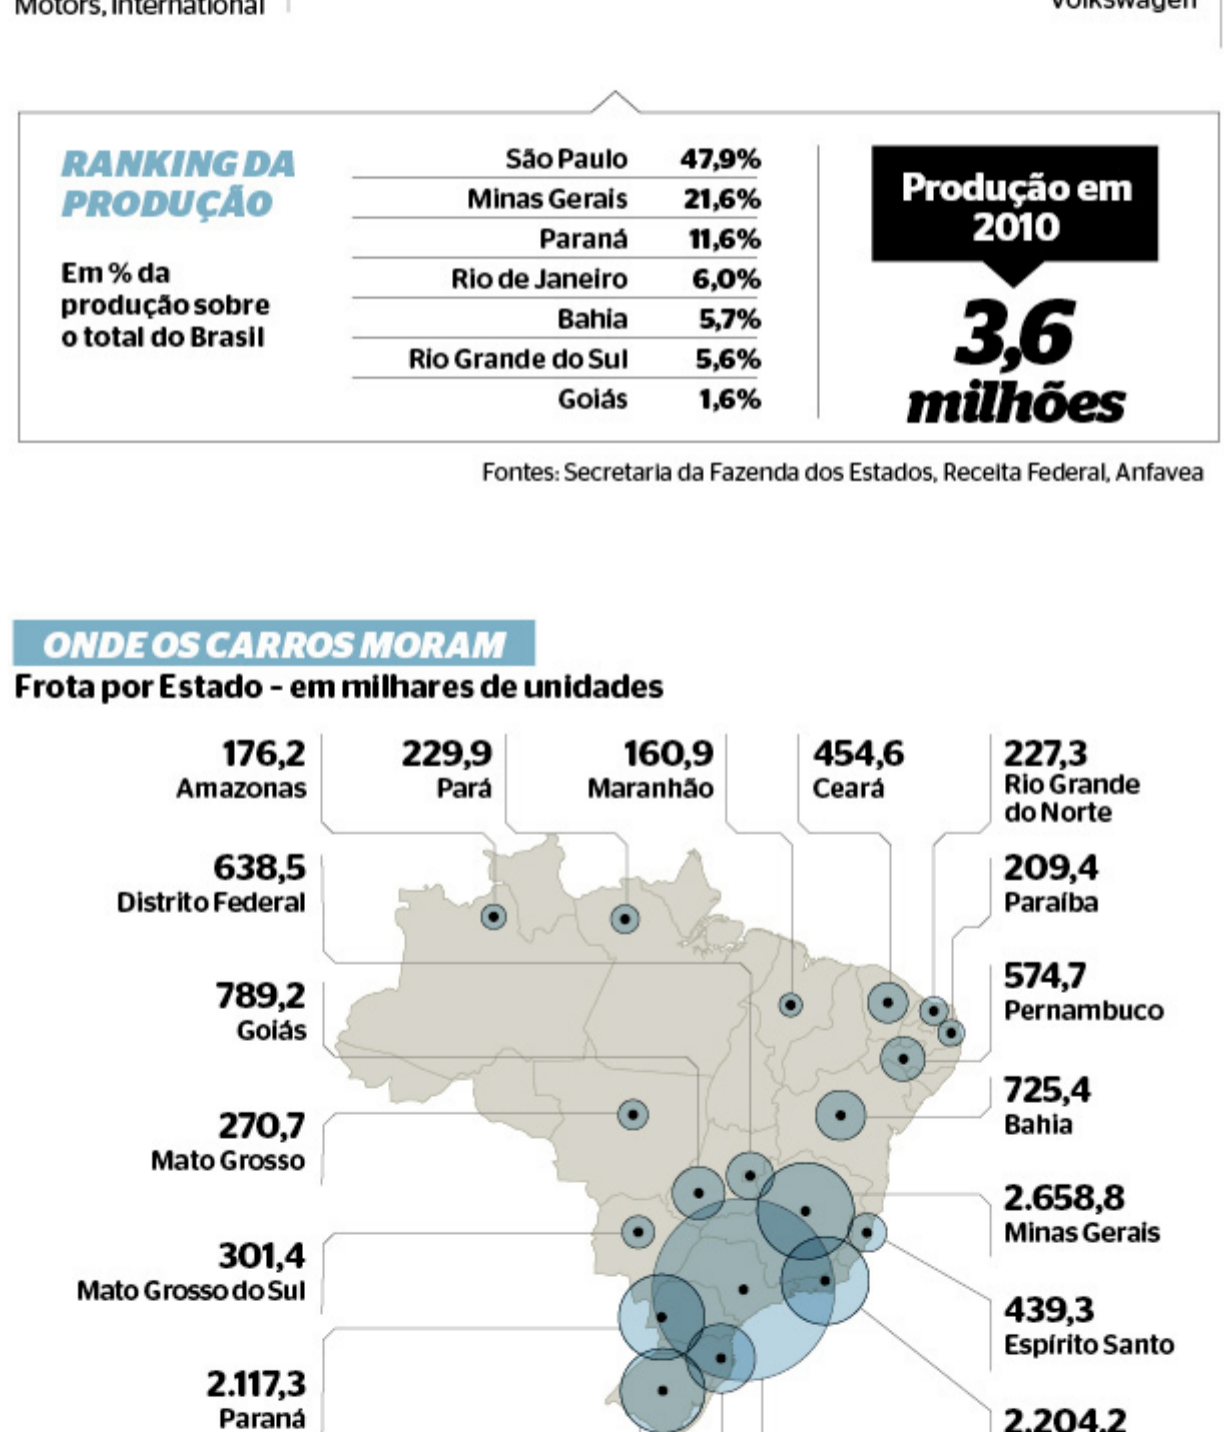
Motors, International

Volkswagen

RANKING DA PRODUÇÃO

Em % da produção sobre o total do Brasil

| | |
|---|---|
| São Paulo | 47,9% |
| Minas Gerais | 21,6% |
| Paraná | 11,6% |
| Rio de Janeiro | 6,0% |
| Bahia | 5,7% |
| Rio Grande do Sul | 5,6% |
| Goiás | 1,6% |

Produção em 2010

3,6 milhões

Fontes: Secretaria da Fazenda dos Estados, Receita Federal, Anfavea

ONDE OS CARROS MORAM

Frota por Estado - em milhares de unidades

176,2 Amazonas

229,9 Pará

160,9 Maranhão

454,6 Ceará

227,3 Rio Grande do Norte

638,5 Distrito Federal

209,4 Paraíba

789,2 Goiás

574,7 Pernambuco

725,4 Bahia

270,7 Mato Grosso

2.658,8 Minas Gerais

301,4 Mato Grosso do Sul

439,3 Espírito Santo

2.117,3 Paraná

2.204,2